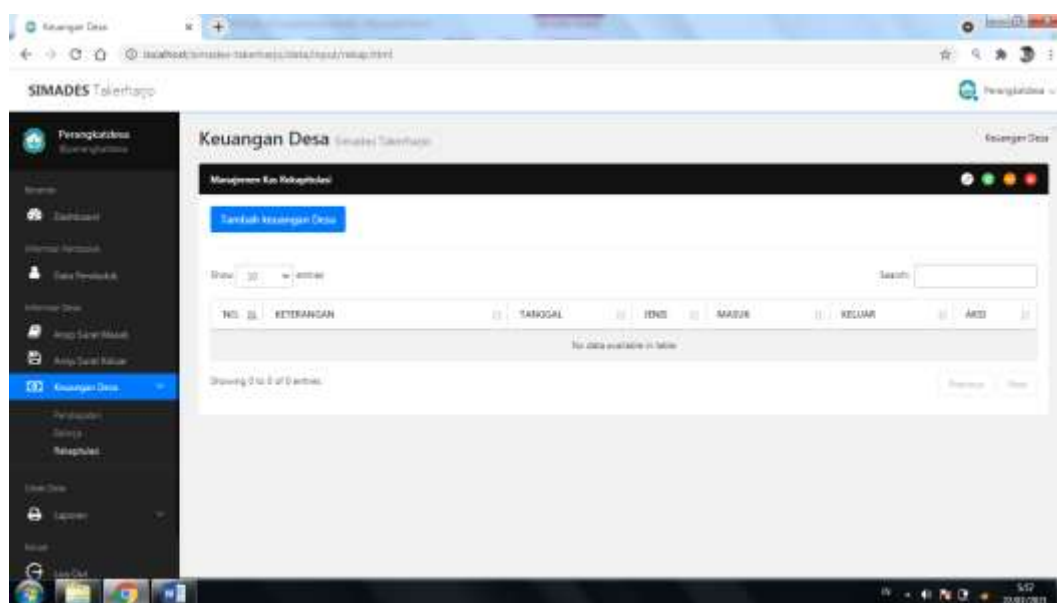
Keuangan Desa

localhost/simades-takerharjo/data/input/rekap.html

SIMADES Takerharjo

Perangkatdesa

Perangkatdesa

Dashboard

Data Penduduk

Arsip Surat Masuk

Arsip Surat Keluar

Keuangan Desa

Pendapatan

Belanja

Rekapitulasi

Laporan

Log Out

Keuangan Desa Simades Takerharjo

Keuangan Desa

Manajemen Kas Rekapitulasi

Tambah keuangan Desa

Show 10 entries

Search:

| NO. | KETERANGAN | TANGGAL | JENIS | MASUK | KELUAR | AKSI |
|---|---|---|---|---|---|---|
| No data available in table | | | | | | |

Showing 0 to 0 of 0 entries

Previous Next

5:57